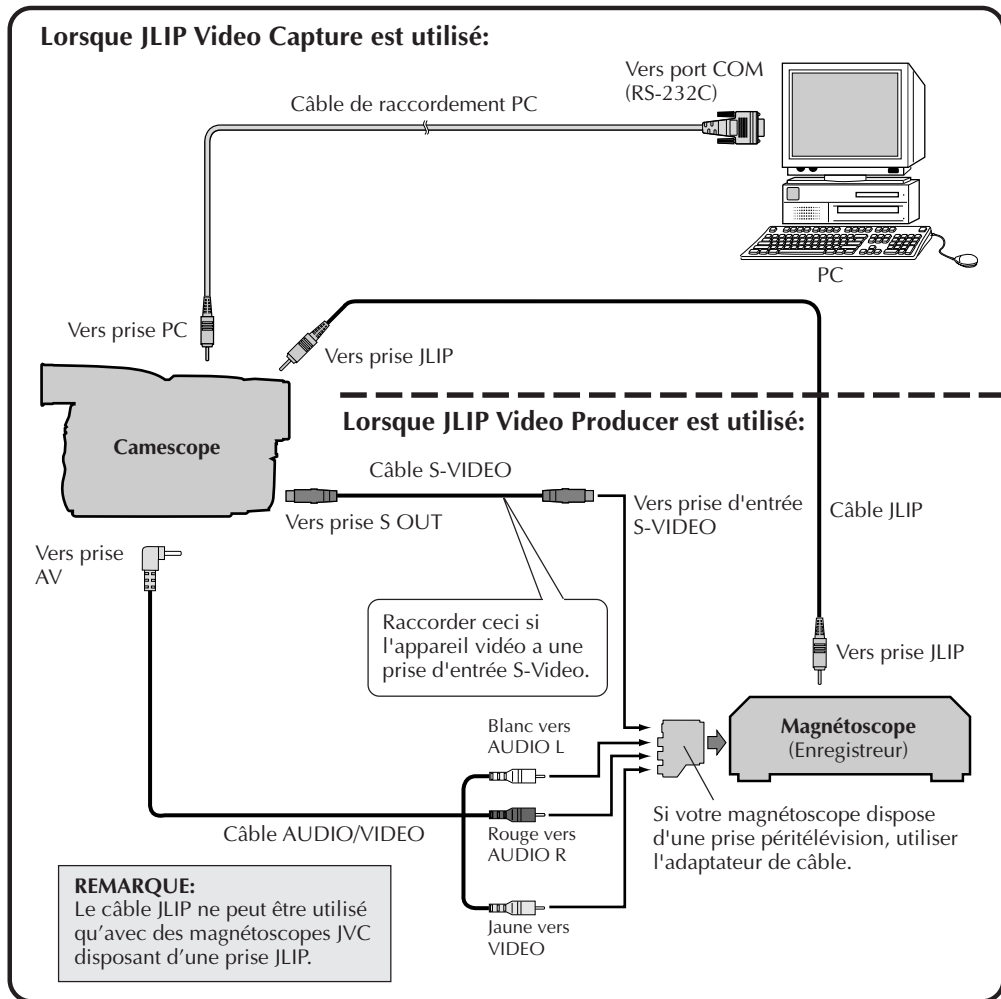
Lorsque JLIP Video Capture est utilisé:

Vers port COM (RS-232C)

Câble de raccordement PC

PC

Vers prise PC

Vers prise JLIP

Lorsque JLIP Video Producer est utilisé:

Camescope

Câble S-VIDEO

Vers prise S OUT

Vers prise d'entrée S-VIDEO

Câble JLIP

Vers prise AV

Raccorder ceci si l'appareil vidéo a une prise d'entrée S-Video.

Vers prise JLIP

Blanc vers AUDIO L

Magnétoscope (Enregistreur)

Câble AUDIO/VIDEO

Rouge vers AUDIO R

Si votre magnétoscope dispose d'une prise péritélévision, utiliser l'adaptateur de câble.

REMARQUE:
Le câble JLIP ne peut être utilisé qu'avec des magnétoscopes JVC disposant d'une prise JLIP.

Jaune vers VIDEO